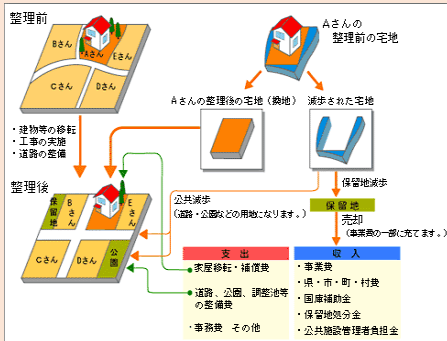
整理前

Bさん
Aさん
Eさん
Cさん
Dさん

Aさんの
整理前の宅地

Aさんの整理後の宅地（換地）

減歩された宅地

・建物等の移転
・工事の実施
・道路の整備

整理後

保留地
Bさん
Aさん
Eさん
Cさん
Dさん
公園

公共減歩
（道路・公園などの用地になります。）

保留地減歩

保留地

売却
（事業費の一部に充てます。）

支出
・家屋移転・補償費
・道路、公園、調整池等の整備費
・事務費　その他

収入
・事業費
・県・市・町・村費
・国庫補助金
・保留地処分金
・公共施設管理者負担金